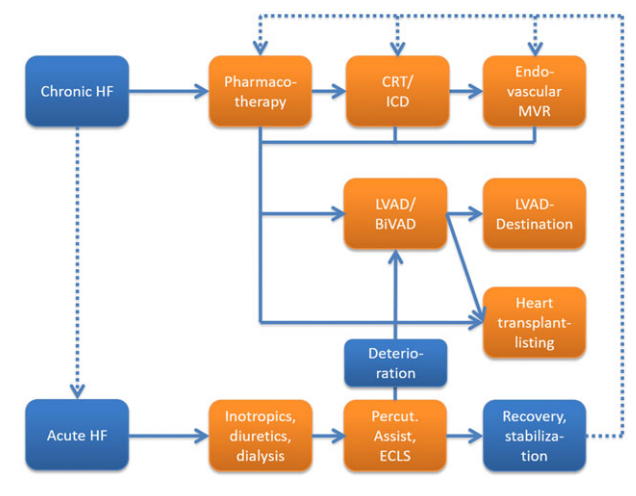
Chronic HF

Pharmacotherapy

CRT/ ICD

Endovascular MVR

LVAD/ BiVAD

LVAD-Destination

Heart transplant-listing

Deterioration

Acute HF

Inotropics, diuretics, dialysis

Percut. Assist, ECLS

Recovery, stabilization